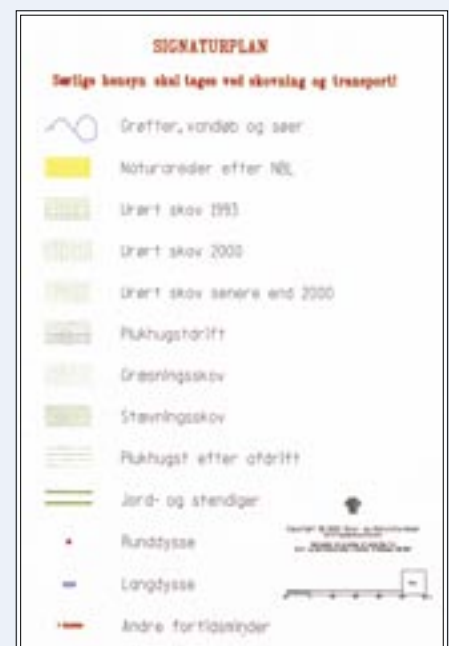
SIGNATURPLAN

Særlige hensyn skal tages ved skovning og transport!

Grøfter, vandløb og søer

Naturarealer efter NBL

Urørt skov 1993

Urørt skov 2000

Urørt skov senere end 2000

Plukhugstdrift

Græsningsskov

Stævningsskov

Plukhugst efter ofdrift

Jord- og stendiger

Runddysse

Langdysse

Andre fortidsminder

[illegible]

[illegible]